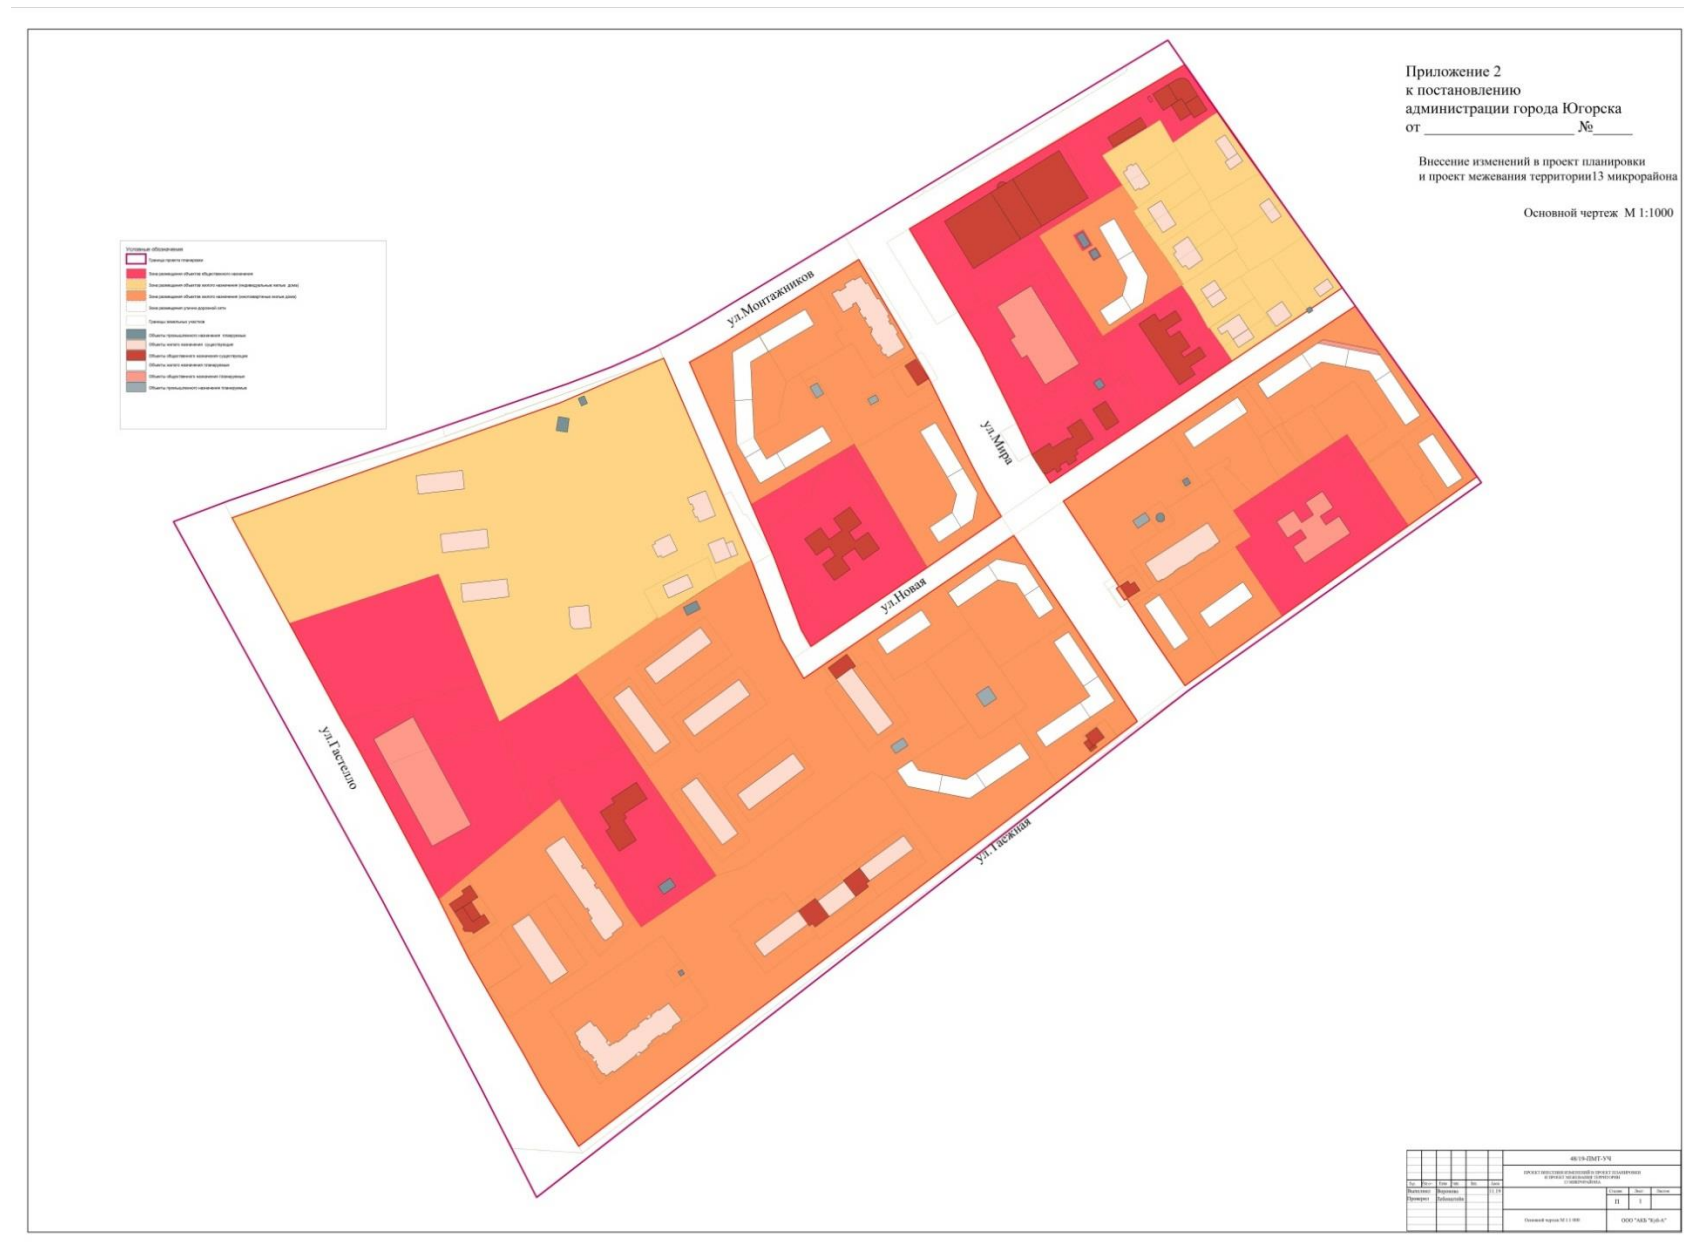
Приложение 2
к постановлению
администрации города Югорска
от ________________ №_____

Внесение изменений в проект планировки
и проект межевания территории13 микрорайона

Основной чертеж М 1:1000

Условные обозначения
Границы проекта планировки
Зона размещения объектов общественного назначения
Зона размещения объектов жилого назначения (индивидуальные жилые дома)
Зона размещения объектов жилого назначения (многоквартирные жилые дома)
Зона размещения улично-дорожной сети
Границы земельных участков
Объекты промышленного назначения планируемые
Объекты жилого назначения существующие
Объекты общественного назначения существующие
Объекты жилого назначения планируемые
Объекты общественного назначения планируемые
Объекты промышленного назначения планируемые

ул.Монтажников
ул.Мира
ул.Новая
ул.Гастелло
ул.Таежная

48/19-ПМТ-УЧ
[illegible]
Выполнил
Проверил
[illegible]
Основной чертеж М 1:1000
ООО "АКБ "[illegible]"